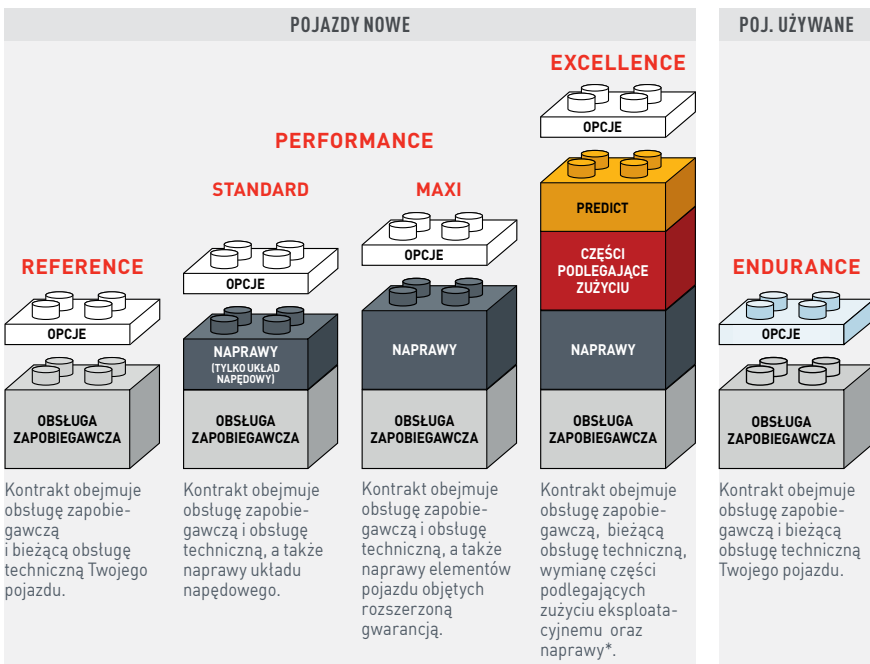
POJAZDY NOWE

POJ. UŻYWANE

EXCELLENCE

PERFORMANCE

STANDARD

MAXI

REFERENCE

ENDURANCE

OPCJE

OBSŁUGA ZAPOBIEGAWCZA

Kontrakt obejmuje obsługę zapobiegawczą
i bieżącą obsługę techniczną Twojego pojazdu.

OPCJE

NAPRAWY (TYLKO UKŁAD NAPĘDOWY)

OBSŁUGA ZAPOBIEGAWCZA

Kontrakt obejmuje obsługę zapobiegawczą i obsługę techniczną, a także naprawy układu napędowego.

OPCJE

NAPRAWY

OBSŁUGA ZAPOBIEGAWCZA

Kontrakt obejmuje obsługę zapobiegawczą i obsługę techniczną, a także naprawy elementów pojazdu objętych rozszerzoną gwarancją.

OPCJE

PREDICT

CZĘŚCI PODLEGAJĄCE ZUŻYCIU

NAPRAWY

OBSŁUGA ZAPOBIEGAWCZA

Kontrakt obejmuje obsługę zapobiegawczą, bieżącą obsługę techniczną, wymianę części podlegających zużyciu eksploatacyjnemu oraz naprawy*.

OPCJE

OBSŁUGA ZAPOBIEGAWCZA

Kontrakt obejmuje obsługę zapobiegawczą i bieżącą obsługę techniczną Twojego pojazdu.